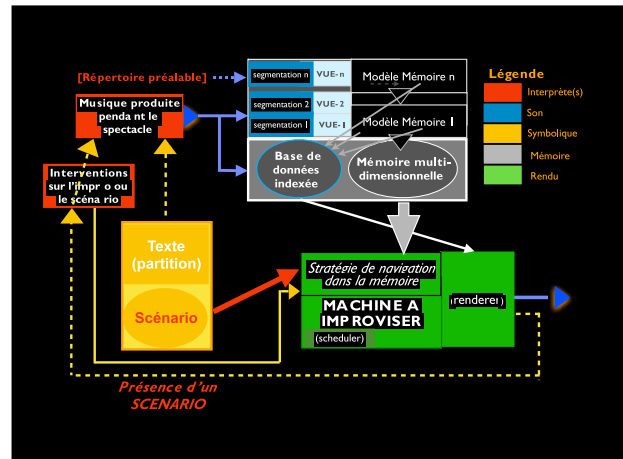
[Répertoire préalable]

segmentation n VUE-n Modèle Mémoire n

segmentation 2 VUE-2

segmentation 1 VUE-1 Modèle Mémoire 1

Musique produite penda nt le spectacle

Base de données indexée

Mémoire multi-dimensionnelle

Légende

Interprète(s)

Son

Symbolique

Mémoire

Rendu

Interventions sur l'impr o ou le scéna rio

Texte (partition)

Scénario

Stratégie de navigation dans la mémoire

MACHINE A IMPROVISER

(scheduler)

(renderer)

Présence d'un SCENARIO